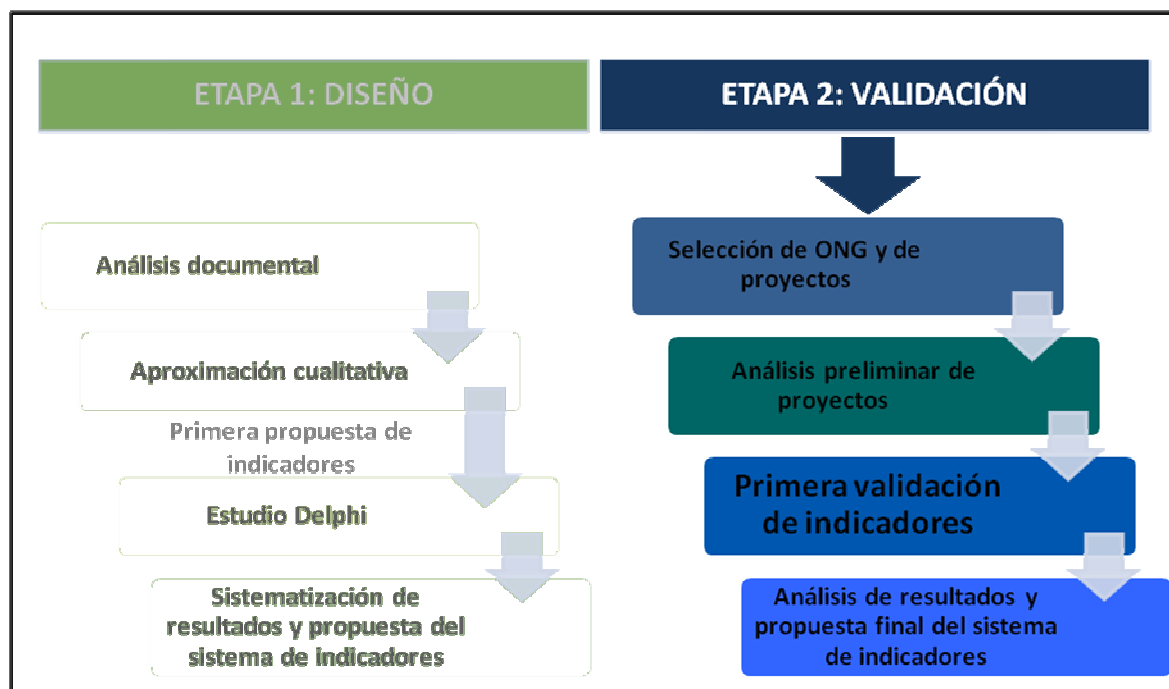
ETAPA 1: DISEÑO

ETAPA 2: VALIDACIÓN

Análisis documental

Aproximación cualitativa

Primera propuesta de indicadores

Estudio Delphi

Sistematización de resultados y propuesta del sistema de indicadores

Selección de ONG y de proyectos

Análisis preliminar de proyectos

Primera validación de indicadores

Análisis de resultados y propuesta final del sistema de indicadores